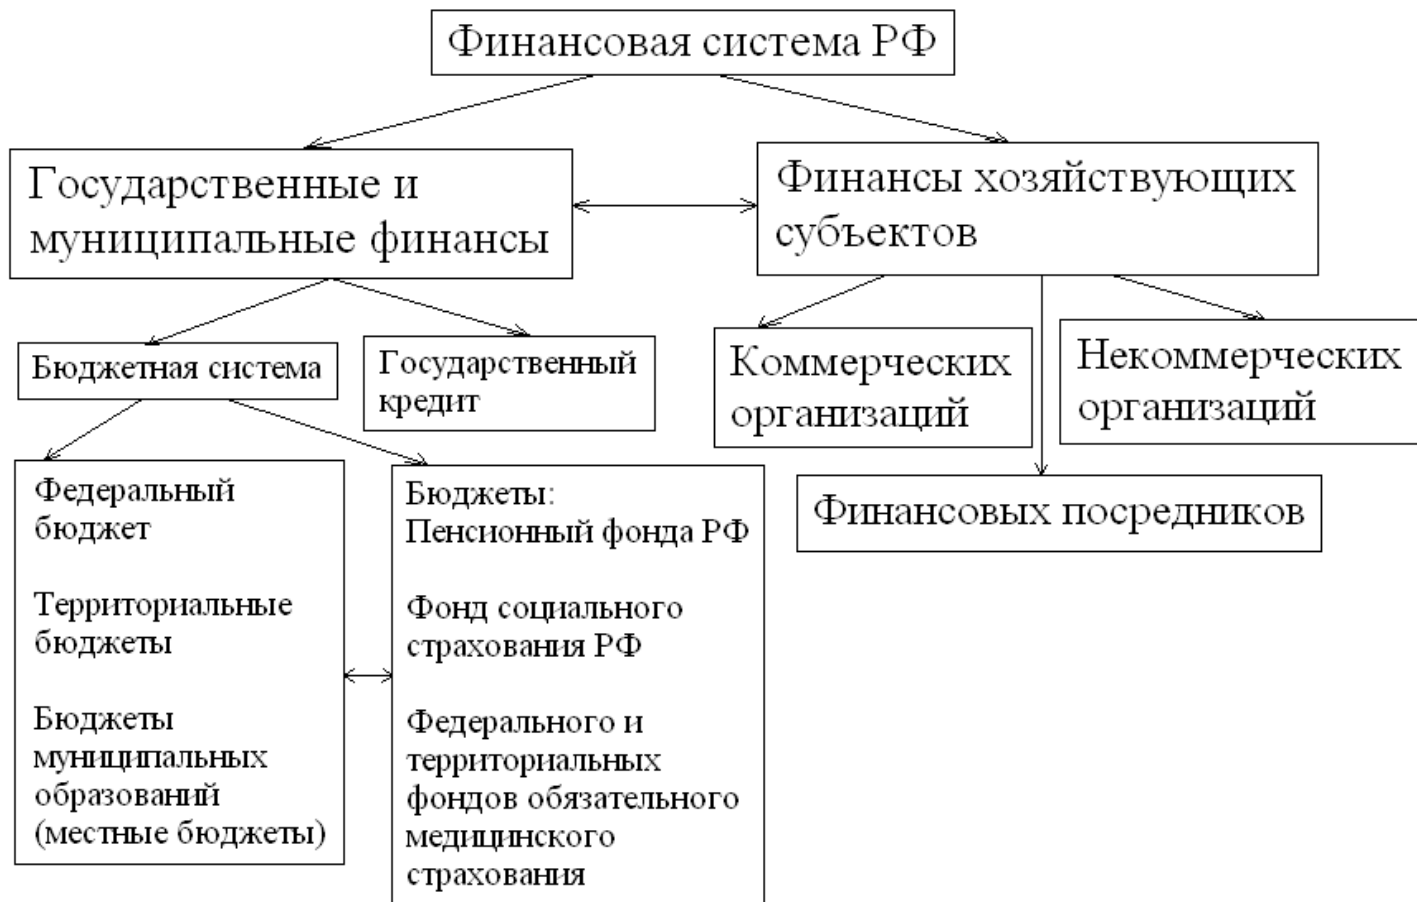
Финансовая система РФ

Государственные и муниципальные финансы

Финансы хозяйствующих субъектов

Бюджетная система

Государственный кредит

Коммерческих организаций

Некоммерческих организаций

Финансовых посредников

Федеральный бюджет

Территориальные бюджеты

Бюджеты муниципальных образований (местные бюджеты)

Бюджеты:
Пенсионный фонда РФ

Фонд социального страхования РФ

Федерального и территориальных фондов обязательного медицинского страхования